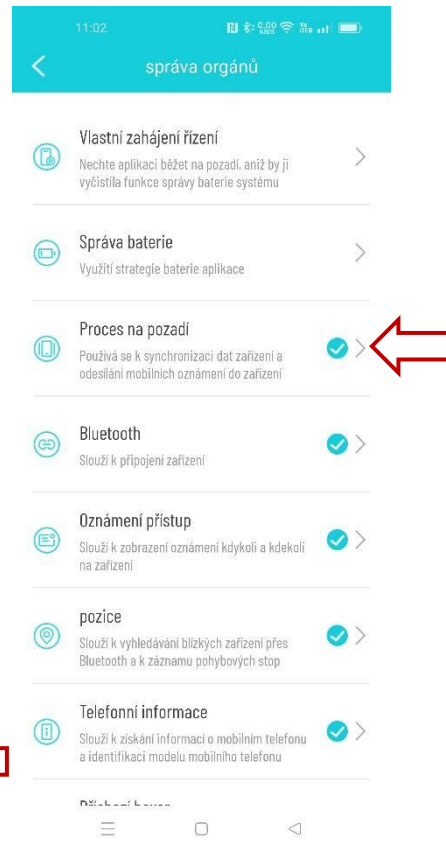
11:02

správa orgánů

Vlastní zahájení řízení
Nechte aplikaci běžet na pozadí, aniž by ji vyčistila funkce správy baterie systému

Správa baterie
Využití strategie baterie aplikace

Proces na pozadí
Používá se k synchronizaci dat zařízení a odesílání mobilních oznámení do zařízení

Bluetooth
Slouží k připojení zařízení

Oznámení přístup
Slouží k zobrazení oznámení kdykoli a kdekoli na zařízení

pozice
Slouží k vyhledávání blízkých zařízení přes Bluetooth a k záznamu pohybových stop

Telefonní informace
Slouží k získání informací o mobilním telefonu a identifikaci modelu mobilního telefonu

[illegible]